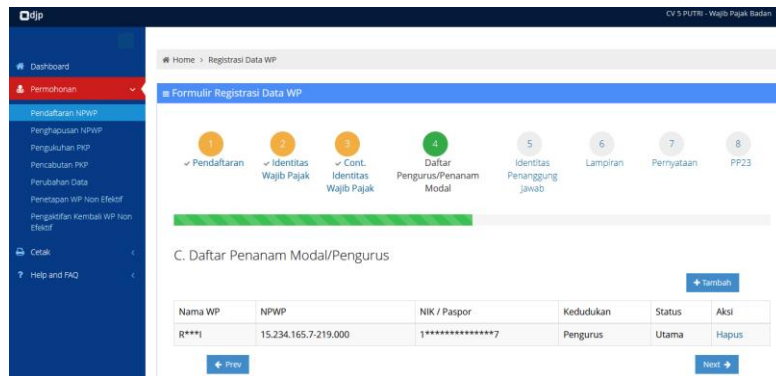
djp

CV 5 PUTRI - Wajib Pajak Badan

Dashboard
Permohonan
Pendaftaran NPWP
Penghapusan NPWP
Pengukuhan PKP
Pencabutan PKP
Perubahan Data
Penetapan WP Non Efektif
Pengaktifan Kembali WP Non Efektif
Cetak
Help and FAQ

Home > Registrasi Data WP

Formulir Registrasi Data WP

1 ✓ Pendaftaran
2 ✓ Identitas Wajib Pajak
3 ✓ Cont. Identitas Wajib Pajak
4 Daftar Pengurus/Penanam Modal
5 Identitas Penanggung Jawab
6 Lampiran
7 Pernyataan
8 PP23

C. Daftar Penanam Modal/Pengurus

+ Tambah

| Nama WP | NPWP | NIK / Paspor | Kedudukan | Status | Aksi |
|---|---|---|---|---|---|
| R***I | 15.234.165.7-219.000 | 1**************7 | Pengurus | Utama | Hapus |

← Prev

Next →